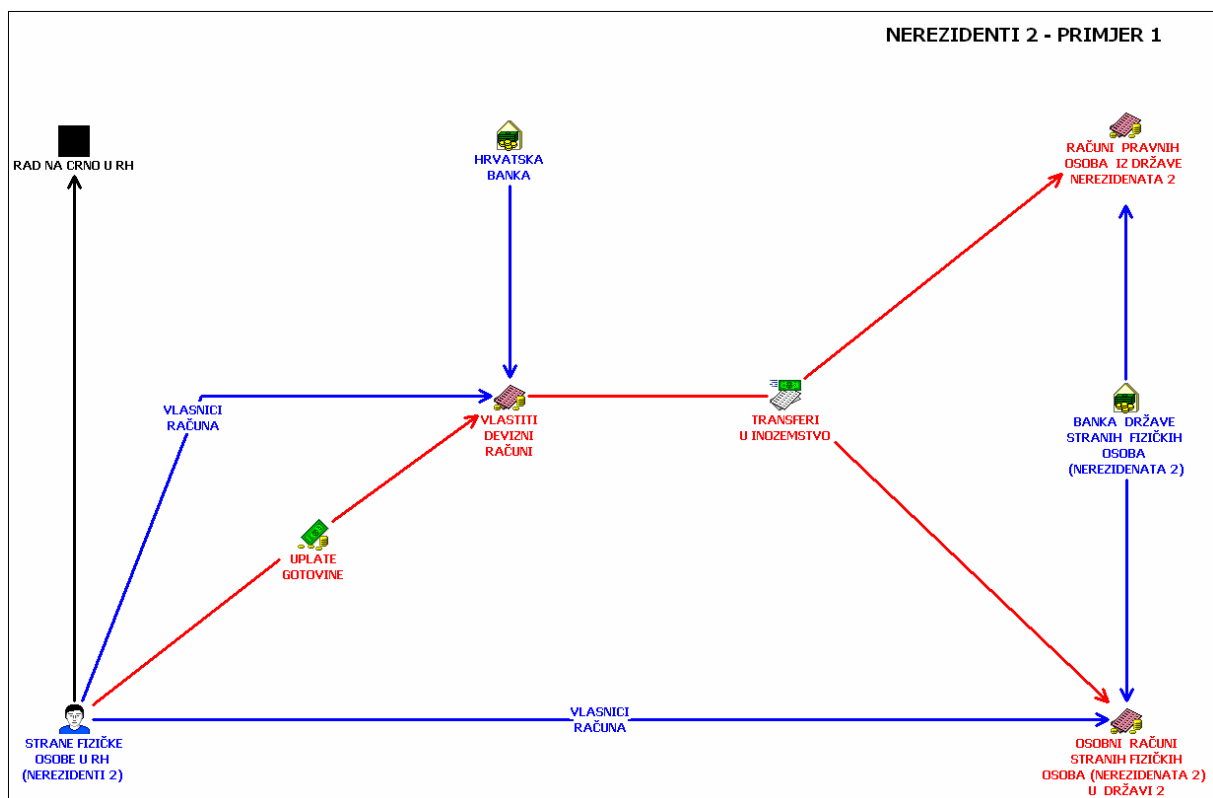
NEREZIDENTI 2 - PRIMJER 1

RAD NA CRNO U RH

HRVATSKA BANKA

RAČUNI PRAVNIH OSOBA IZ DRŽAVE NEREZIDENATA 2

VLASNICI RAČUNA

VLASTITI DEVIZNI RAČUNI

TRANSFERI U INOZEMSTVO

BANKA DRŽAVE STRANIH FIZIČKIH OSOBA (NEREZIDENATA 2)

UPLATE GOTOVINE

VLASNICI RAČUNA

STRANE FIZIČKE OSOBE U RH (NEREZIDENTI 2)

OSOBNI RAČUNI STRANIH FIZIČKIH OSOBA (NEREZIDENATA 2) U DRŽAVI 2